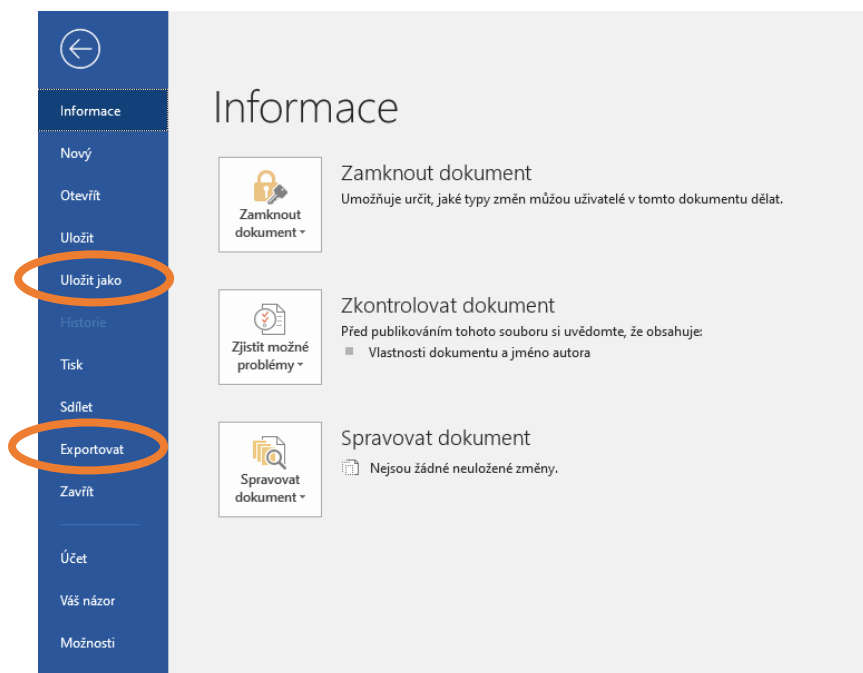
Informace
Nový
Otevřít
Uložit
Uložit jako
Historie
Tisk
Sdílet
Exportovat
Zavřít
Účet
Váš názor
Možnosti

Informace

Zamknout dokument

Zamknout dokument
Umožňuje určit, jaké typy změn můžou uživatelé v tomto dokumentu dělat.

Zjistit možné problémy

Zkontrolovat dokument
Před publikováním tohoto souboru si uvědomte, že obsahuje:
Vlastnosti dokumentu a jméno autora

Spravovat dokument

Spravovat dokument
Nejsou žádné neuložené změny.